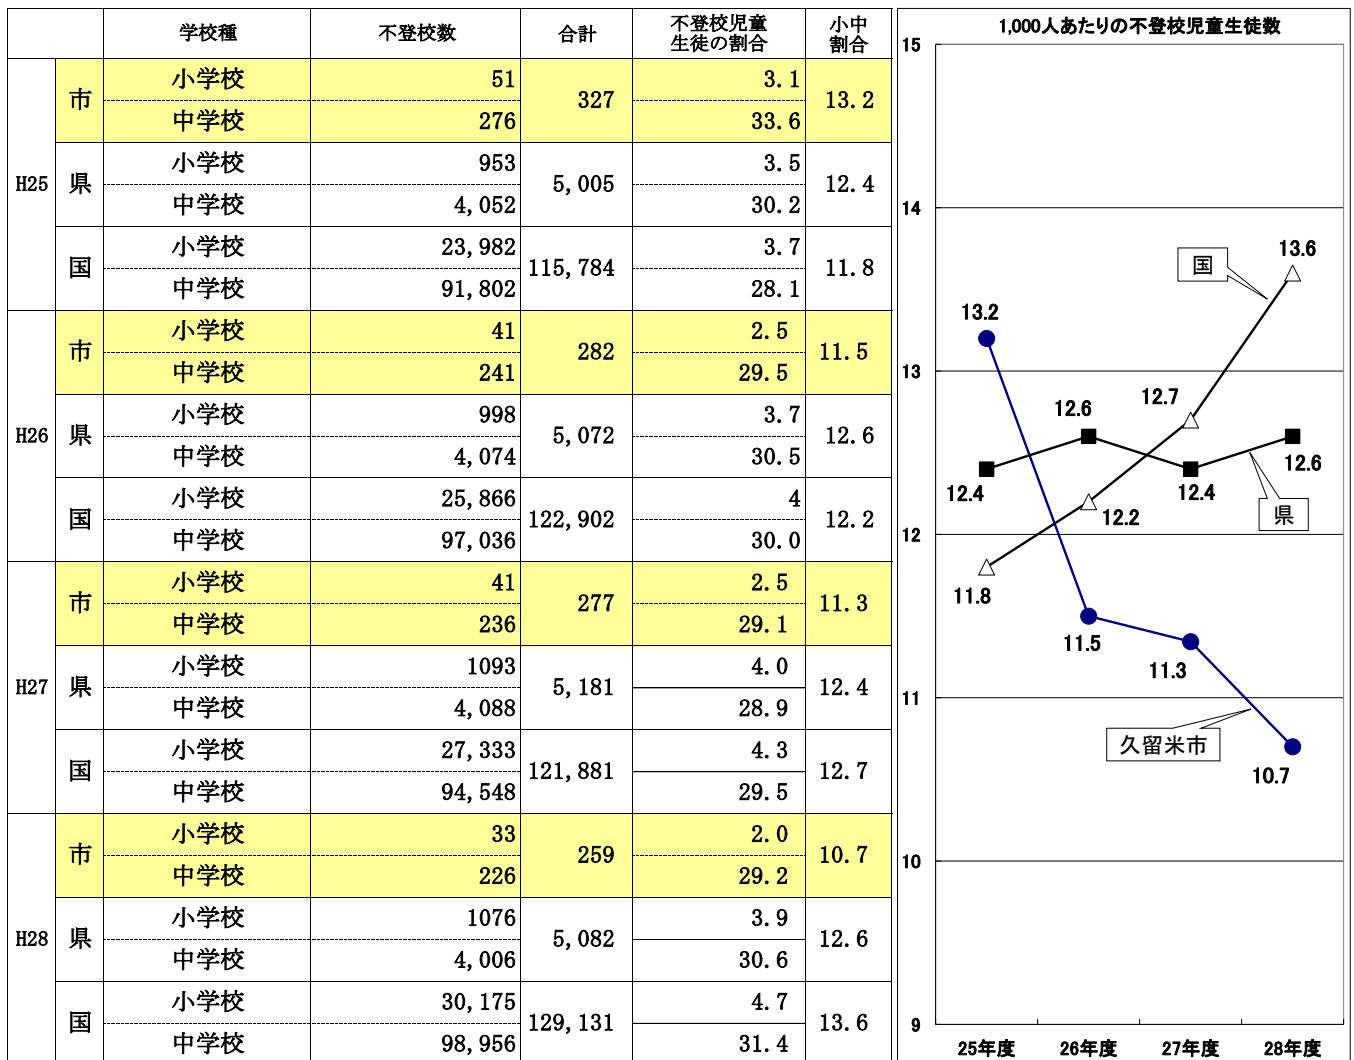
| | | 学校種 | 不登校数 | 合計 | 不登校児童生徒の割合 | 小中割合 |
|---|---|---|---|---|---|---|
| H25 | 市 | 小学校 | 51 | 327 | 3. 1 | 13. 2 |
| | | 中学校 | 276 | | 33. 6 | |
| | 県 | 小学校 | 953 | 5, 005 | 3. 5 | 12. 4 |
| | | 中学校 | 4, 052 | | 30. 2 | |
| | 国 | 小学校 | 23, 982 | 115, 784 | 3. 7 | 11. 8 |
| | | 中学校 | 91, 802 | | 28. 1 | |
| H26 | 市 | 小学校 | 41 | 282 | 2. 5 | 11. 5 |
| | | 中学校 | 241 | | 29. 5 | |
| | 県 | 小学校 | 998 | 5, 072 | 3. 7 | 12. 6 |
| | | 中学校 | 4, 074 | | 30. 5 | |
| | 国 | 小学校 | 25, 866 | 122, 902 | 4 | 12. 2 |
| | | 中学校 | 97, 036 | | 30. 0 | |
| H27 | 市 | 小学校 | 41 | 277 | 2. 5 | 11. 3 |
| | | 中学校 | 236 | | 29. 1 | |
| | 県 | 小学校 | 1093 | 5, 181 | 4. 0 | 12. 4 |
| | | 中学校 | 4, 088 | | 28. 9 | |
| | 国 | 小学校 | 27, 333 | 121, 881 | 4. 3 | 12. 7 |
| | | 中学校 | 94, 548 | | 29. 5 | |
| H28 | 市 | 小学校 | 33 | 259 | 2. 0 | 10. 7 |
| | | 中学校 | 226 | | 29. 2 | |
| | 県 | 小学校 | 1076 | 5, 082 | 3. 9 | 12. 6 |
| | | 中学校 | 4, 006 | | 30. 6 | |
| | 国 | 小学校 | 30, 175 | 129, 131 | 4. 7 | 13. 6 |
| | | 中学校 | 98, 956 | | 31. 4 | |

1,000人あたりの不登校児童生徒数

15
14
13
12
11
10
9

国
13.6
13.2
12.6
12.7
12.4
12.2
12.4
12.6
県
11.8
11.5
11.3
久留米市
10.7

25年度 26年度 27年度 28年度